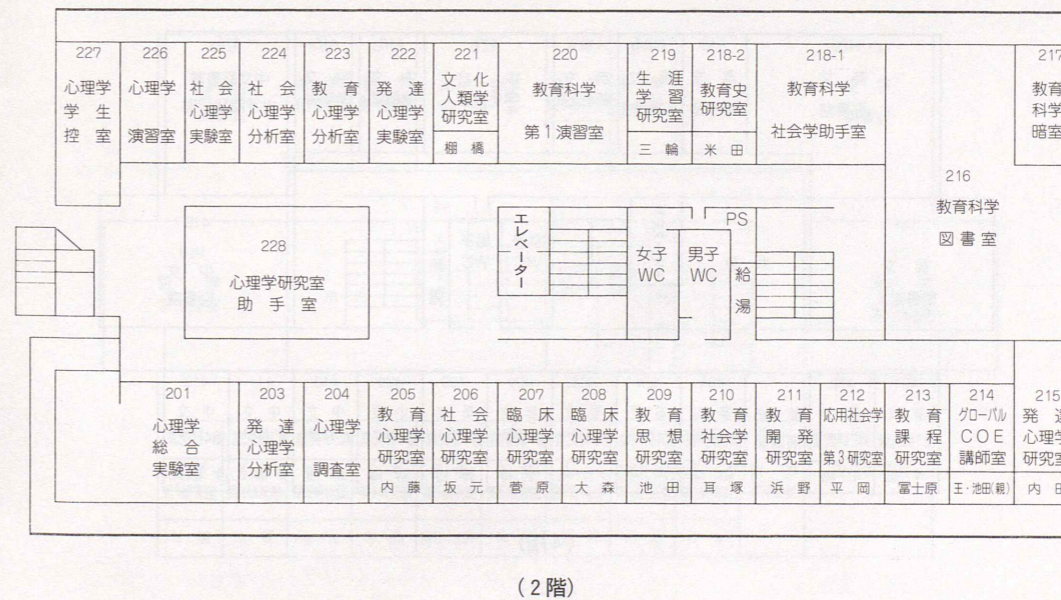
227 心理学 学生 控室

226 心理学 演習室

225 社会 心理学 実験室

224 社会 心理学 分析室

223 教育 心理学 分析室

222 発達 心理学 実験室

221 文化 人類学 研究室 棚橋

220 教育科学 第1演習室

219 生涯 学習 研究室 三輪

218-2 教育史 研究室 米田

218-1 教育科学 社会学助手室

217 教育 科学 暗室

216 教育科学 図書室

228 心理学研究室 助手室

エレベーター

女子 WC

男子 WC

PS

給湯

201 心理学 総合 実験室

203 発達 心理学 分析室

204 心理学 調査室

205 教育 心理学 研究室 内藤

206 社会 心理学 研究室 坂元

207 臨床 心理学 研究室 菅原

208 臨床 心理学 研究室 大森

209 教育 思想 研究室 池田

210 教育 社会学 研究室 耳塚

211 教育 開発 研究室 浜野

212 応用社会学 第3研究室 平岡

213 教育 課程 研究室 冨士原

214 グローバル COE 講師室 王・池田(親)

215 発達 心理学 研究室 内田

(2階)